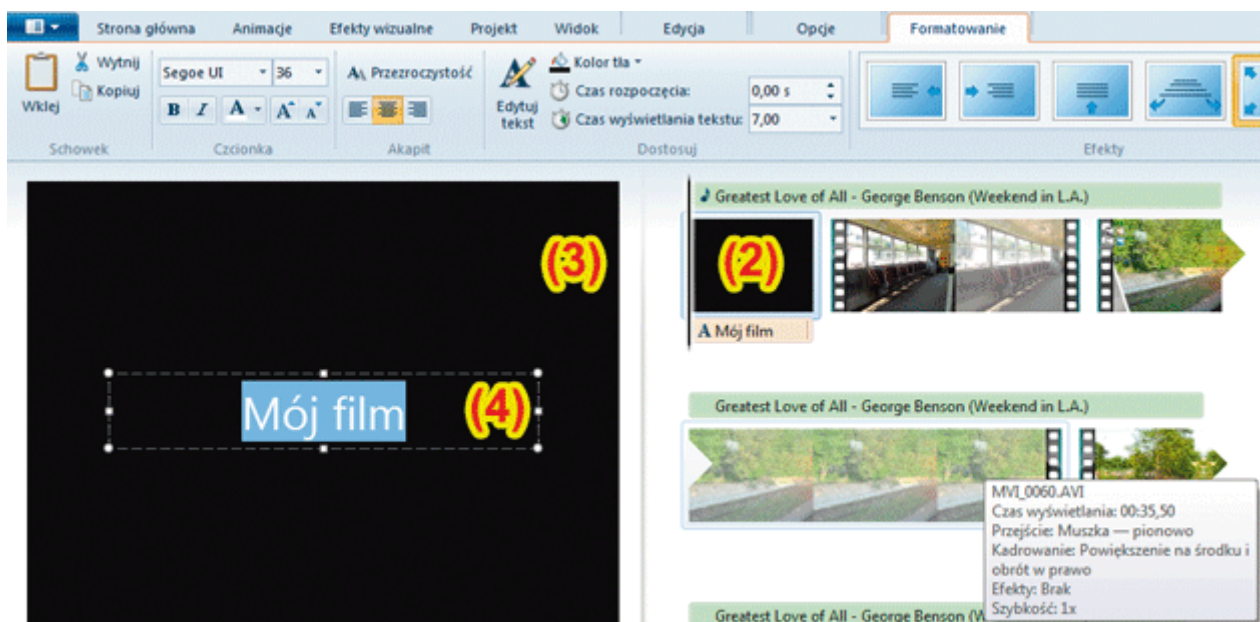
Strona główna Animacje Efekty wizualne Projekt Widok Edycja Opcje Formatowanie

Wklej Wytnij Kopiuj
Schowek

Segoe UI 36
B I A A A
Czcionka

Przezroczystość
Akapit

Edytuj tekst
Kolor tła
Czas rozpoczęcia: 0,00 s
Czas wyświetlania tekstu: 7,00
Dostosuj

Efekty

(3)

Mój film (4)

Greatest Love of All - George Benson (Weekend in L.A.)

(2)

A Mój film

Greatest Love of All - George Benson (Weekend in L.A.)

MVI_0060.AVI
Czas wyświetlania: 00:35,50
Przejście: Muszka — pionowo
Kadrowanie: Powiększenie na środku i obrót w prawo
Efekty: Brak
Szybkość: 1x

Greatest Love of All - George Benson (W